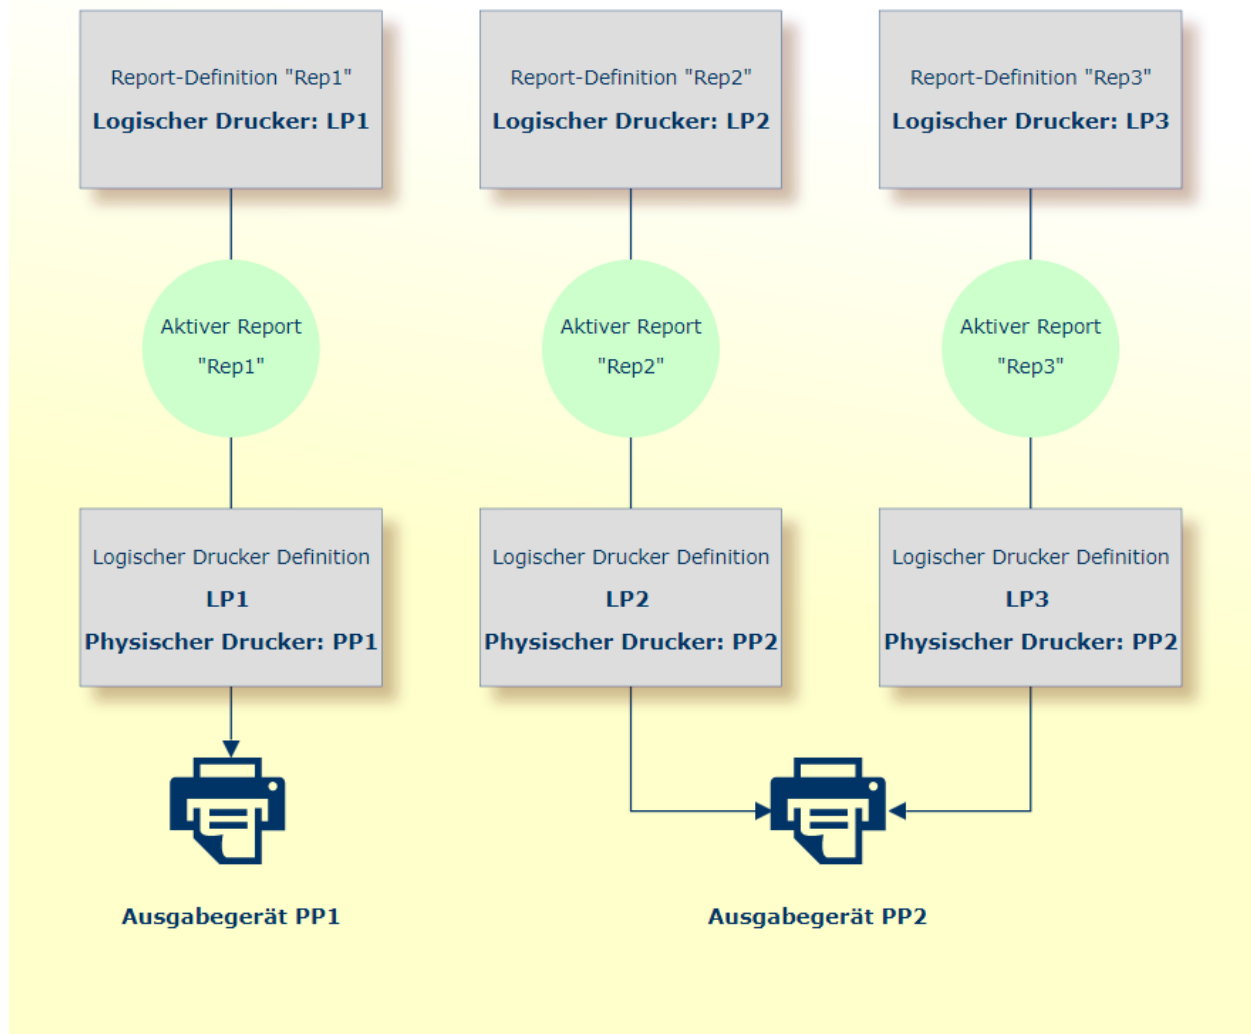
Report-Definition "Rep1"
**Logischer Drucker: LP1**

Report-Definition "Rep2"
**Logischer Drucker: LP2**

Report-Definition "Rep3"
**Logischer Drucker: LP3**

Aktiver Report
"Rep1"

Aktiver Report
"Rep2"

Aktiver Report
"Rep3"

Logischer Drucker Definition
**LP1**
**Physischer Drucker: PP1**

Logischer Drucker Definition
**LP2**
**Physischer Drucker: PP2**

Logischer Drucker Definition
**LP3**
**Physischer Drucker: PP2**

**Ausgabegerät PP1**

**Ausgabegerät PP2**